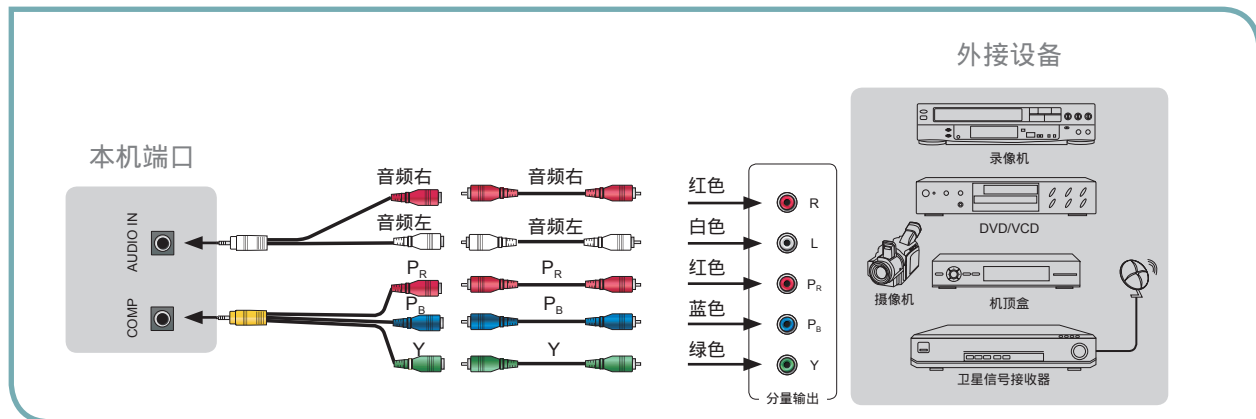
外接设备

本机端口

AUDIO IN

COMP

音频右

音频右

音频左

音频左

$P_R$

$P_R$

$P_B$

$P_B$

Y

Y

红色

白色

红色

蓝色

绿色

R

L

$P_R$

$P_B$

Y

分量输出

录像机

DVD/VCD

摄像机

机顶盒

卫星信号接收器